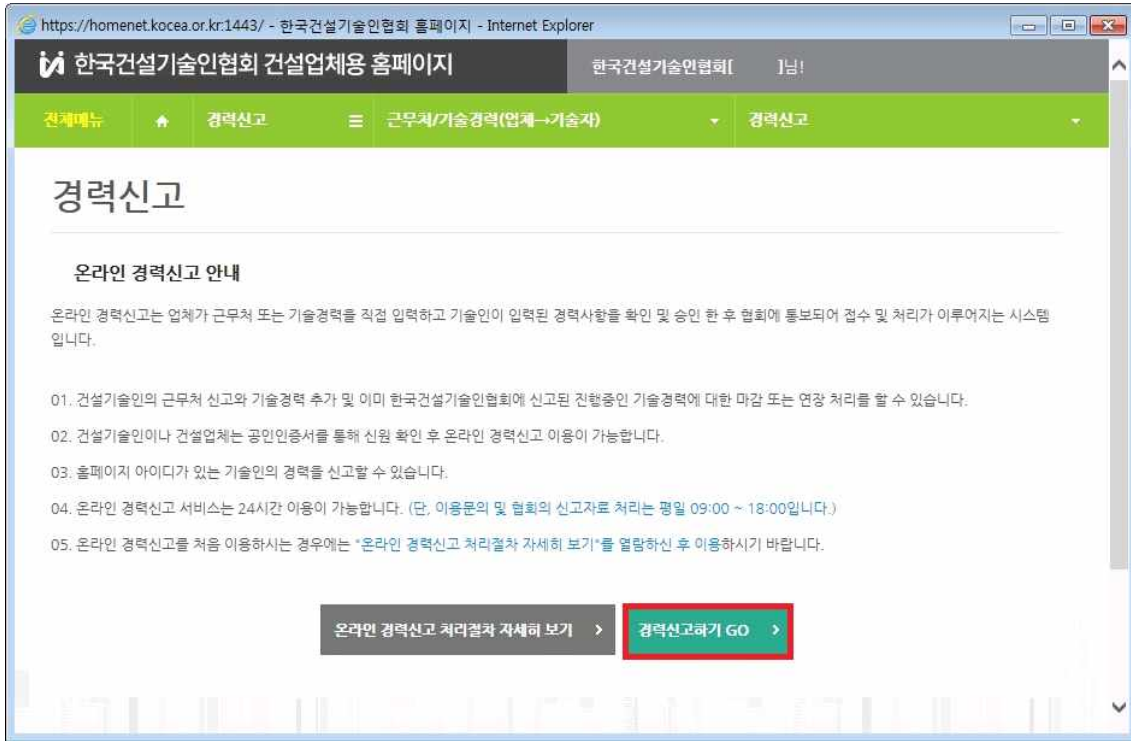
https://homenet.kocea.or.kr:1443/ - 한국건설기술인협회 홈페이지 - Internet Explorer

한국건설기술인협회 건설업체용 홈페이지

한국건설기술인협회[ ]님!

전체메뉴 | 경력신고 | 근무처/기술경력(업체→기술자) | 경력신고

경력신고

온라인 경력신고 안내

온라인 경력신고는 업체가 근무처 또는 기술경력을 직접 입력하고 기술인이 입력된 경력사항을 확인 및 승인 한 후 협회에 통보되어 접수 및 처리가 이루어지는 시스템입니다.

01. 건설기술인의 근무처 신고와 기술경력 추가 및 이미 한국건설기술인협회에 신고된 진행중인 기술경력에 대한 마감 또는 연장 처리를 할 수 있습니다.

02. 건설기술인이나 건설업체는 공인인증서를 통해 신원 확인 후 온라인 경력신고 이용이 가능합니다.

03. 홈페이지 아이디가 있는 기술인의 경력을 신고할 수 있습니다.

04. 온라인 경력신고 서비스는 24시간 이용이 가능합니다. (단, 이용문의 및 협회의 신고자료 처리는 평일 09:00 ~ 18:00입니다.)

05. 온라인 경력신고를 처음 이용하시는 경우에는 "온라인 경력신고 처리절차 자세히 보기"를 열람하신 후 이용하시기 바랍니다.

온라인 경력신고 처리절차 자세히 보기 >

경력신고하기 GO >